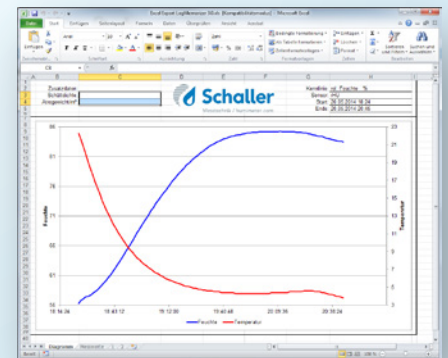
Excel Export Logfilemonitor 38.xls [Kompatibilitätsmodus] - Microsoft Excel

Datei Start Einfügen Seitenlayout Formeln Daten Überprüfen Ansicht Acrobat

Einfügen Arial Standard Bedingte Formatierung Als Tabelle formatieren Zellenformatvorlagen Einfügen Löschen Format Sortieren und Filtern Suchen und Auswählen

Zwischenablage Schriftart Ausrichtung Zahl Formatvorlagen Zellen Bearbeiten

A B C D E F G H

Zusatzinfo:
Schüttgüte:
Ausgewichtet:

Schaller
Messtechnik | Instrumentation

Kennlinie: rel. Feuchte %
Sensor: HU
Start: 26.05.2014 18:34
Ende: 26.05.2014 20:56

Feuchte

Temperatur

18:14:38 18:43:12 19:12:00 19:40:48 20:09:36 20:38:24

Feuchte Temperatur

Diagramm Messwerte